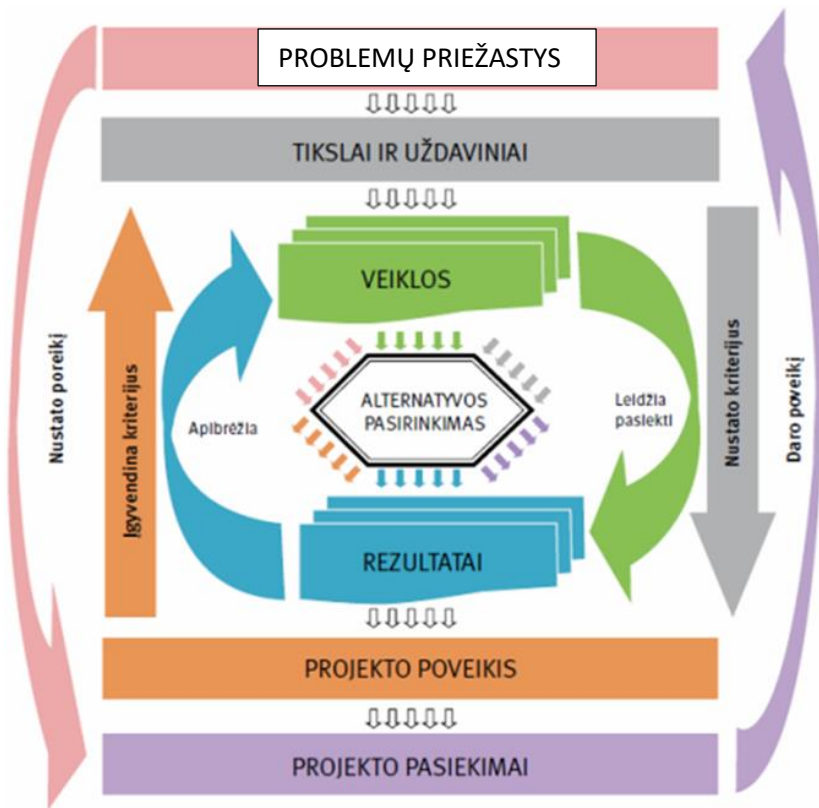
PROBLEMŲ PRIEŽASTYS

TIKSLAI IR UŽDAVINIAI

VEIKLOS

ALTERNATYVOS PASIRINKIMAS

REZULTATAI

PROJEKTO POVEIKIS

PROJEKTO PASIEKIMAI

Nustato poreikį

Įgyvendina kriterijus

Apibrėžia

Leidžia pasiekti

Nustato kriterijus

Daro poveikį